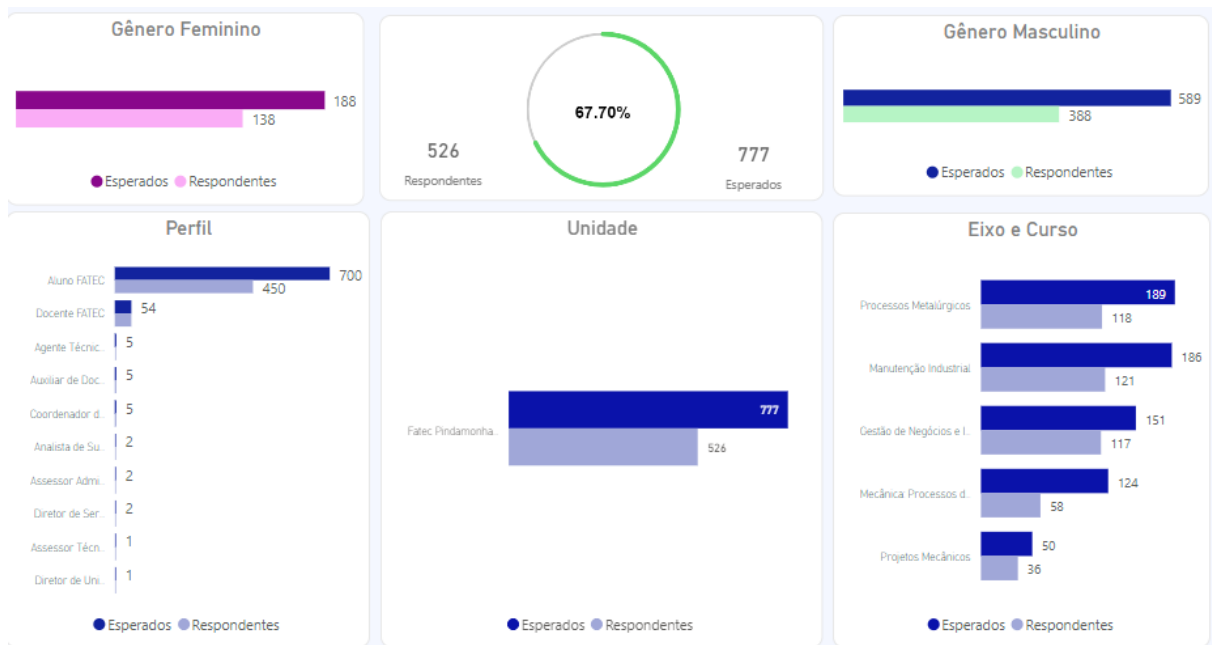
Gênero Feminino

188
138

Esperados Respondentes

67.70%

526
Respondentes

777
Esperados

Gênero Masculino

589
388

Esperados Respondentes

Perfil

Aluno FATEC 700 450
Docente FATEC 54
Agente Técnic... 5
Auxiliar de Doc... 5
Coordenador d... 5
Analista de Su... 2
Assessor Admi... 2
Diretor de Ser... 2
Assessor Técn... 1
Diretor de Uni... 1

Esperados Respondentes

Unidade

Fatec Pindamonha... 777 526

Esperados Respondentes

Eixo e Curso

Processos Metalúrgicos 189 118
Manutenção Industrial 186 121
Gestão de Negócios e I... 151 117
Mecânica: Processos d... 124 58
Projetos Mecânicos 50 36

Esperados Respondentes